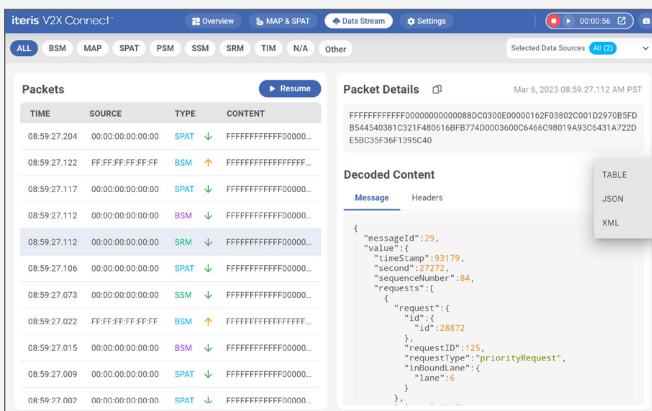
iteris V2X Connect™

Overview
MAP & SPAT
Data Stream
Settings
00:00:56

ALL BSM MAP SPAT PSM SSM SRM TIM N/A Other

Selected Data Sources All (2)

Packets

Resume

| TIME | SOURCE | TYPE | CONTENT |
|---|---|---|---|
| 08:59:27.204 | 00:00:00:00:00:00 | SPAT | FFFFFFFFFFFF00000... |
| 08:59:27.122 | FF:FF:FF:FF:FF:FF | BSM | FFFFFFFFFFFFFFFFFF... |
| 08:59:27.117 | 00:00:00:00:00:00 | SPAT | FFFFFFFFFFFF00000... |
| 08:59:27.112 | 00:00:00:00:00:00 | BSM | FFFFFFFFFFFF00000... |
| 08:59:27.112 | 00:00:00:00:00:00 | SRM | FFFFFFFFFFFF00000... |
| 08:59:27.106 | 00:00:00:00:00:00 | SPAT | FFFFFFFFFFFF00000... |
| 08:59:27.073 | 00:00:00:00:00:00 | SSM | FFFFFFFFFFFF00000... |
| 08:59:27.022 | FF:FF:FF:FF:FF:FF | BSM | FFFFFFFFFFFFFFFFFF... |
| 08:59:27.015 | 00:00:00:00:00:00 | BSM | FFFFFFFFFFFF00000... |
| 08:59:27.009 | 00:00:00:00:00:00 | SPAT | FFFFFFFFFFFF00000... |
| 08:59:27.002 | 00:00:00:00:00:00 | SPAT | FFFFFFFFFFFF00000... |

Packet Details

Mar 6, 2023 08:59:27.112 AM PST

FFFFFFFFFFFF0000000000088DC0300E00000162F03802C001D2970B5FDB544540381C321F480616BFB774D0003600C6466C98019A93C6431A722DE5BC35F36F1395C40

Decoded Content

Message Headers

TABLE
JSON
XML

{
  "messageId":29,
  "value":{
    "timeStamp":93179,
    "second":27272,
    "sequenceNumber":84,
    "requests":[
      {
        "request":{
          "id":{
            "id":28872
          },
          "requestID":125,
          "requestType":"priorityRequest",
          "inBoundLane":{
            "lane":6
          }
        },